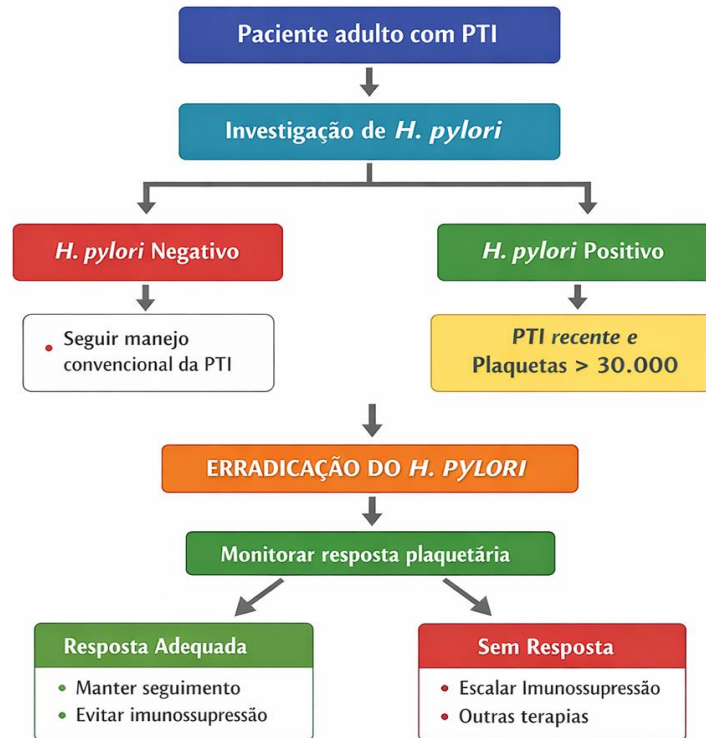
Paciente adulto com PTI

Investigação de *H. pylori*

*H. pylori* Negativo

- Seguir manejo convencional da PTI

*H. pylori* Positivo

PTI *recente e*
Plaquetas > 30.000

ERRADICAÇÃO DO *H. PYLORI*

Monitorar resposta plaquetária

Resposta Adequada

- Manter seguimento
- Evitar imunossupressão

Sem Resposta

- Escalar Imunossupressão
- Outras terapias